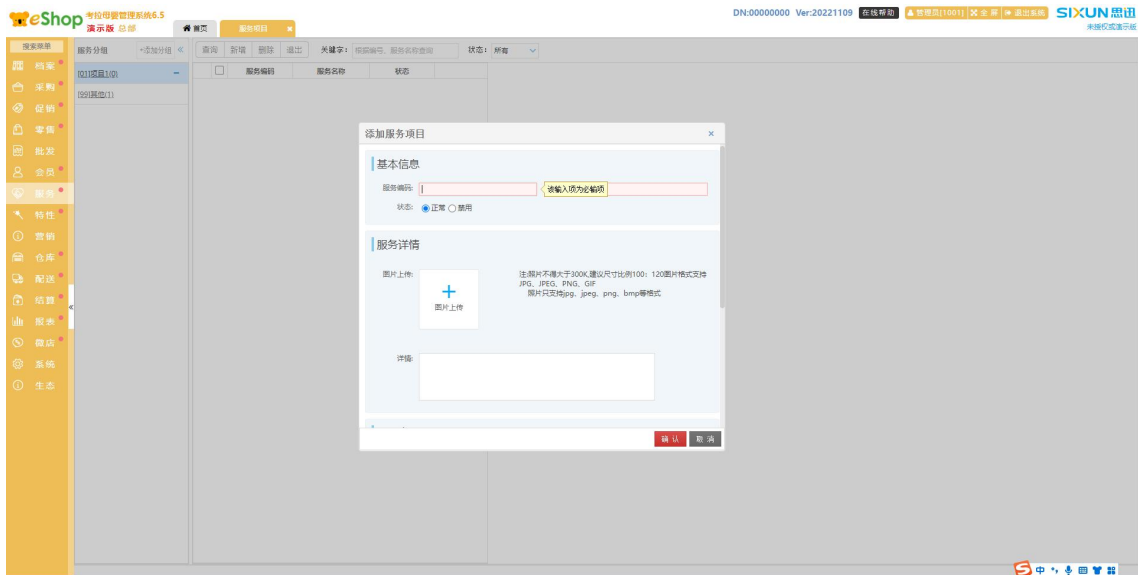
eShop 考拉母婴管理系统6.5
演示版 总部
首页
服务项目
DN:00000000 Ver:20221109 在线帮助 管理员[1001] 全屏 退出系统 SIXUN思迅
未授权或演示版

搜索菜单
档案
采购
促销
零售
批发
会员
服务
特性
营销
仓库
配送
结算
报表
商店
系统
生态

服务分组 +添加分组
[01]项目1(0)
[99]其他(1)

查询 新增 删除 退出 关键字: 搜索编号、服务名称查询 状态: 所有

服务编码 服务名称 状态

添加服务项目 ×
基本信息
服务编码: 该输入项为必输项
状态: 正常 禁用
服务详情
图片上传:
图片上传
注:图片不得大于300K,建议尺寸比例100:120图片格式支持JPG、JPEG、PNG、GIF
图片只支持jpg、jpeg、png、bmp等格式
详情:
确认 取消